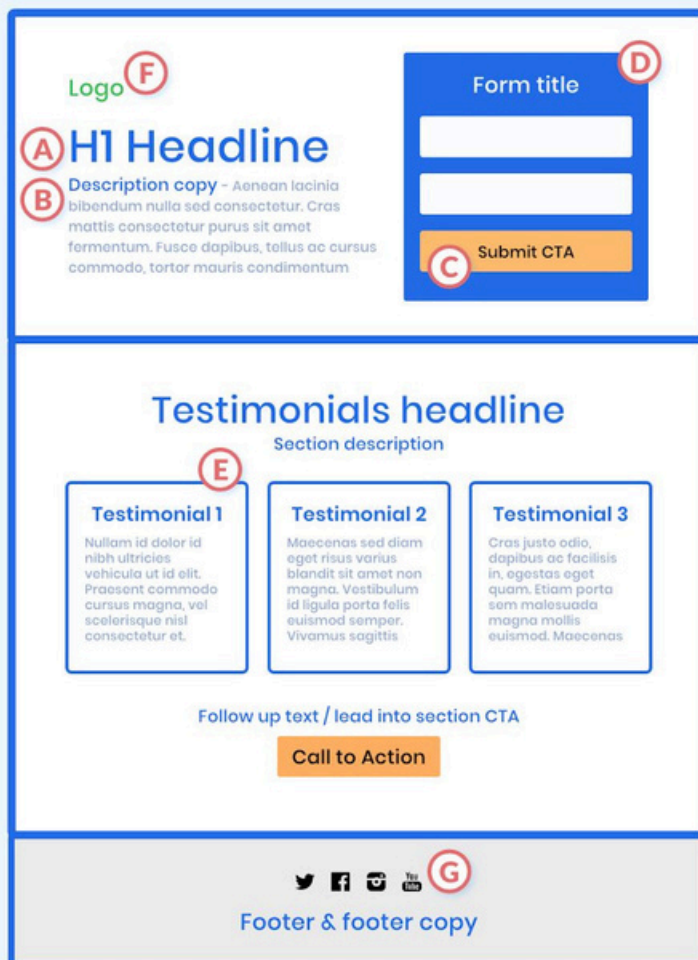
Logo F

A H1 Headline

B Description copy - Aenean lacinia bibendum nulla sed consectetur. Cras mattis consectetur purus sit amet fermentum. Fusce dapibus, tellus ac cursus commodo, tortor mauris condimentum

Form title D

Submit CTA C

Testimonials headline

Section description

E

Testimonial 1

Nullam id dolor id nibh ultricies vehicula ut id elit. Praesent commodo cursus magna, vel scelerisque nisl consectetur et.

Testimonial 2

Maecenas sed diam eget risus varius blandit sit amet non magna. Vestibulum id ligula porta felis euismod semper. Vivamus sagittis

Testimonial 3

Cras justo odio, dapibus ac facilisis in, egestas eget quam. Etiam porta sem malesuada magna mollis euismod. Maecenas

Follow up text / lead into section CTA

Call to Action

You Tube G

Footer & footer copy